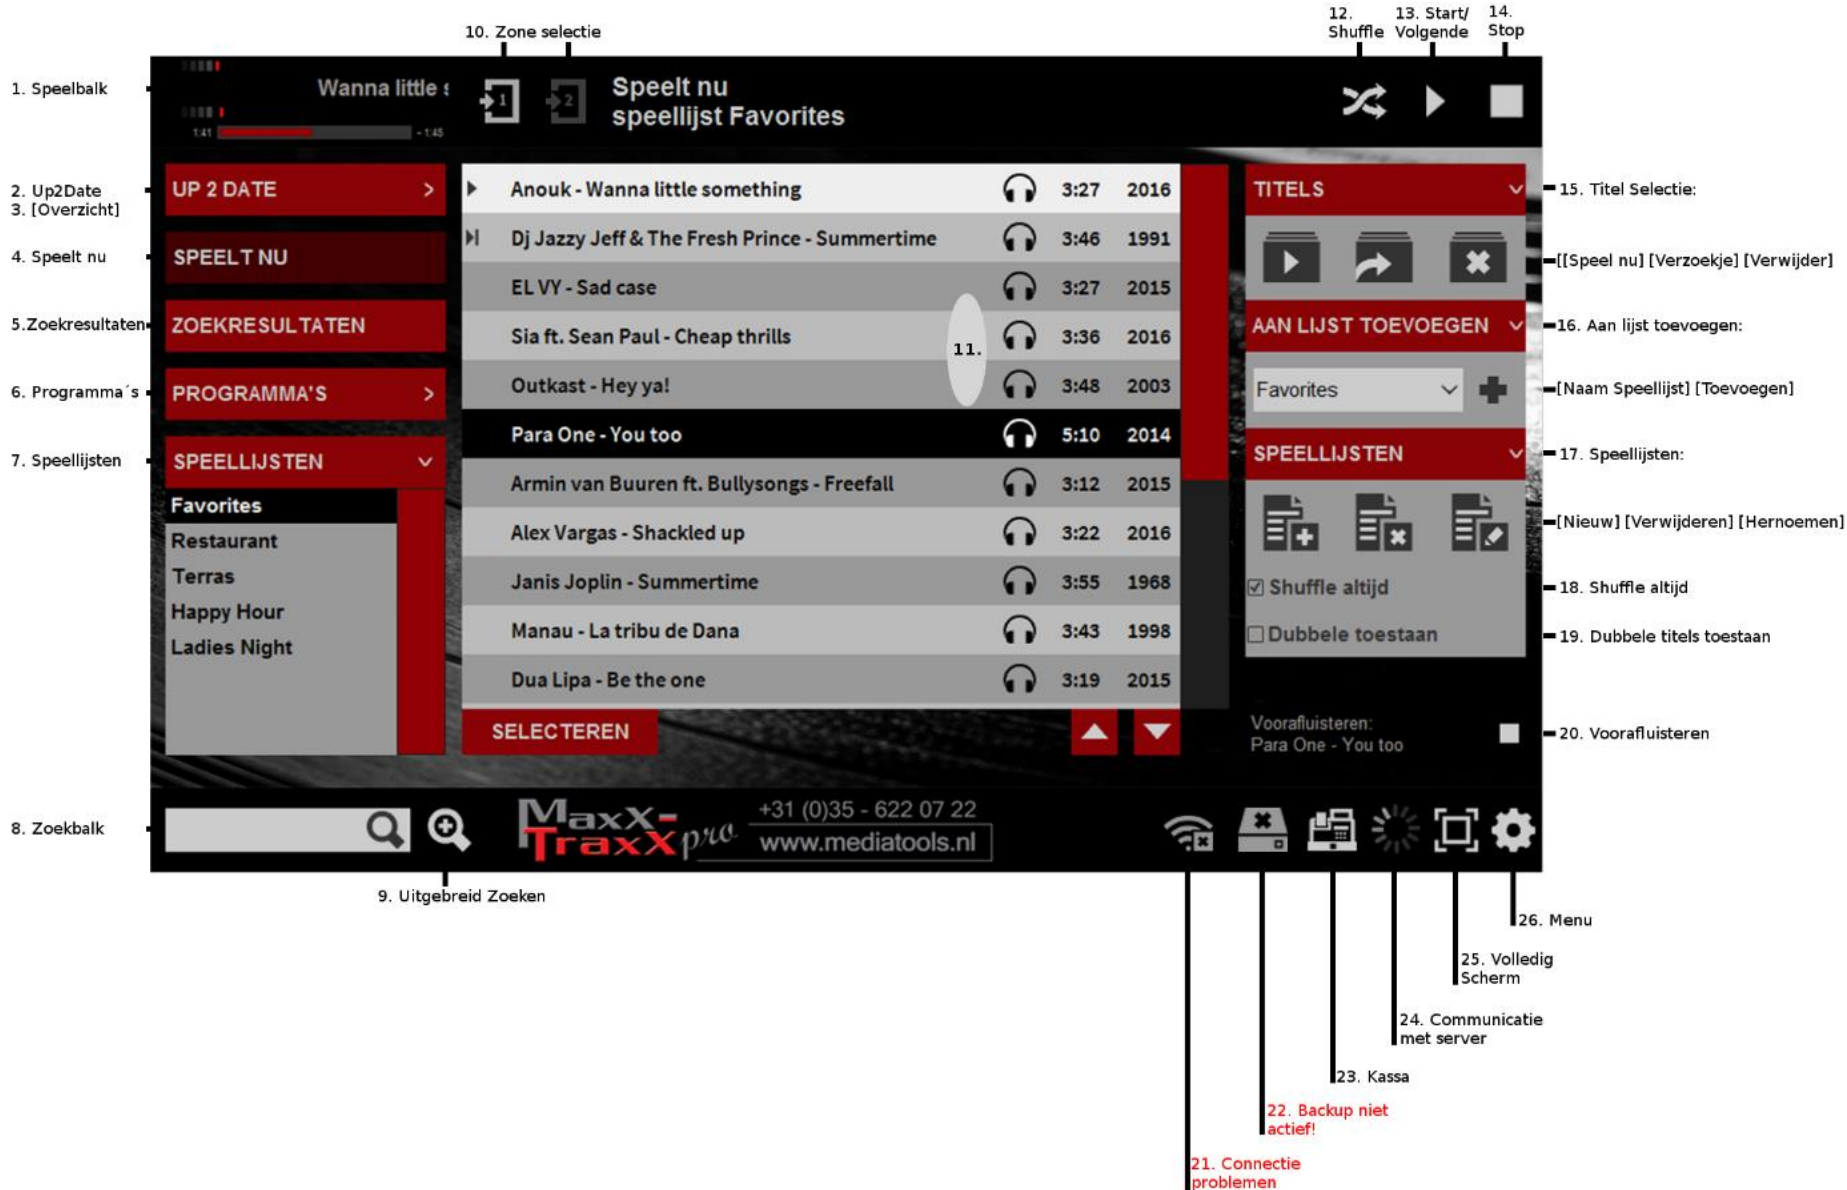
10. Zone selectie

12. Shuffle

13. Start/ Volgende

14. Stop

1. Speelbalk

Wanna little s

1:41

- 1:45

1

2

Speelt nu speellijst Favorites

2. Up2Date
3. [Overzicht]

UP 2 DATE >

4. Speelt nu

SPEELT NU

5.Zoekresultaten

ZOEKRESULTATEN

6. Programma´s

PROGRAMMA'S >

7. Speellijsten

SPEELLIJSTEN

Favorites
Restaurant
Terras
Happy Hour
Ladies Night

| Anouk - Wanna little something | 3:27 | 2016 |
|---|---|---|
| Dj Jazzy Jeff & The Fresh Prince - Summertime | 3:46 | 1991 |
| EL VY - Sad case | 3:27 | 2015 |
| Sia ft. Sean Paul - Cheap thrills | 3:36 | 2016 |
| Outkast - Hey ya! | 3:48 | 2003 |
| Para One - You too | 5:10 | 2014 |
| Armin van Buuren ft. Bullysongs - Freefall | 3:12 | 2015 |
| Alex Vargas - Shackled up | 3:22 | 2016 |
| Janis Joplin - Summertime | 3:55 | 1968 |
| Manau - La tribu de Dana | 3:43 | 1998 |
| Dua Lipa - Be the one | 3:19 | 2015 |

11.

SELECTEREN

TITELS

15. Titel Selectie:

[[Speel nu] [Verzoekje] [Verwijder]

AAN LIJST TOEVOEGEN

16. Aan lijst toevoegen:

Favorites

[Naam Speellijst] [Toevoegen]

SPEELLIJSTEN

17. Speellijsten:

[Nieuw] [Verwijderen] [Hernoemen]

Shuffle altijd

18. Shuffle altijd

Dubbele toestaan

19. Dubbele titels toestaan

Voorafluisteren:
Para One - You too

20. Voorafluisteren

8. Zoekbalk

MaxX-TraxX pro

+31 (0)35 - 622 07 22
www.mediatools.nl

9. Uitgebreid Zoeken

26. Menu

25. Volledig Scherm

24. Communicatie met server

23. Kassa

22. Backup niet actief!

21. Connectie problemen